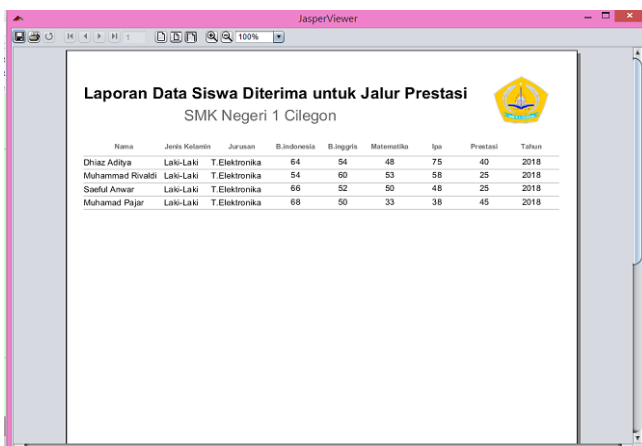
JasperViewer

1

100%

Laporan Data Siswa Diterima untuk Jalur Prestasi

SMK Negeri 1 Cilegon

| Nama | Jenis Kelamin | Jurusan | B.indonesia | B.inggris | Matematika | Ipa | Prestasi | Tahun |
|---|---|---|---|---|---|---|---|---|
| Dhiaz Aditya | Laki-Laki | T.Elektronika | 64 | 54 | 48 | 75 | 40 | 2018 |
| Muhammad Rivaldi | Laki-Laki | T.Elektronika | 54 | 60 | 53 | 58 | 25 | 2018 |
| Saeful Anwar | Laki-Laki | T.Elektronika | 66 | 52 | 50 | 48 | 25 | 2018 |
| Muhamad Pajar | Laki-Laki | T.Elektronika | 68 | 50 | 33 | 38 | 45 | 2018 |